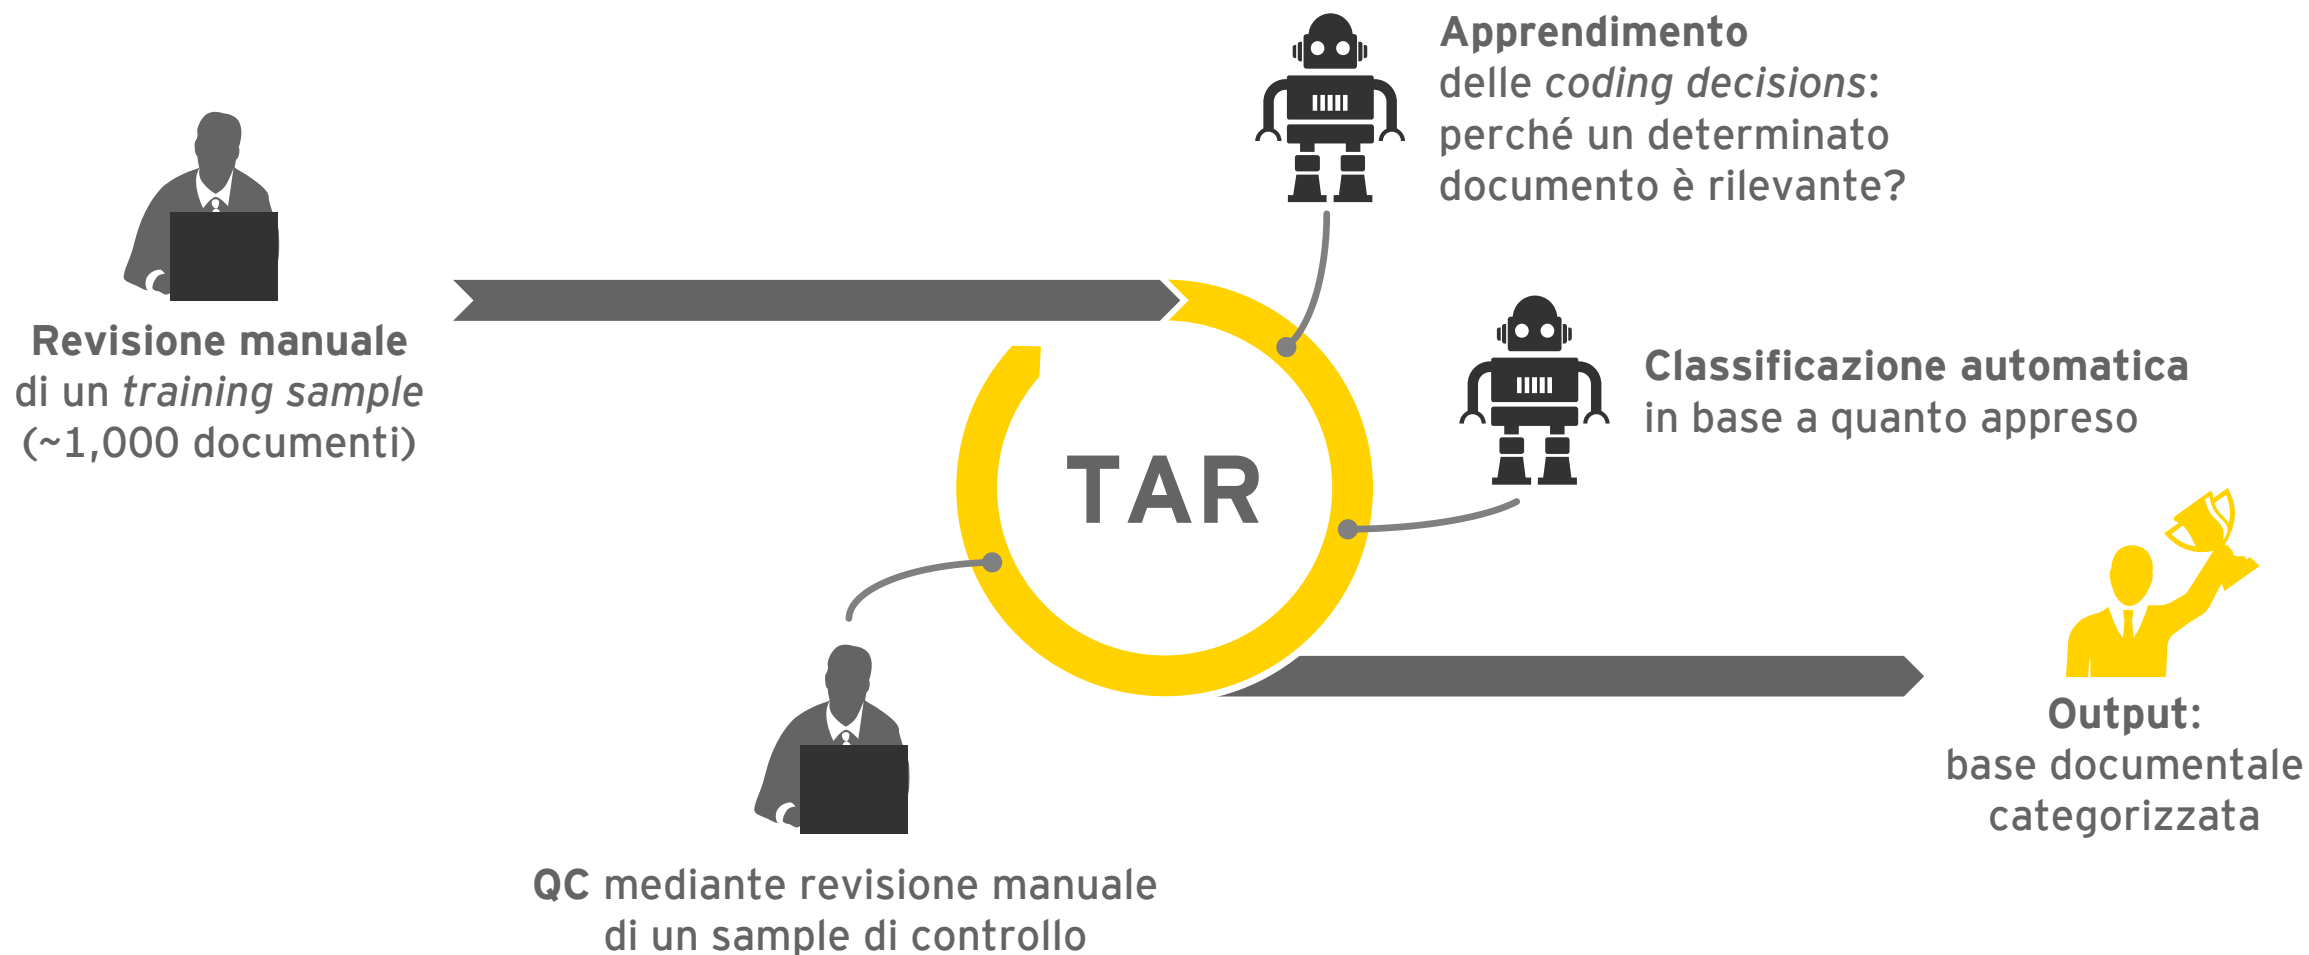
Apprendimento
delle *coding decisions*: perché un determinato documento è rilevante?

Revisione manuale
di un *training sample* (~1,000 documenti)

Classificazione automatica
in base a quanto appreso

TAR

IIIIII

IIIIII

Output:
base documentale categorizzata

QC mediante revisione manuale di un sample di controllo